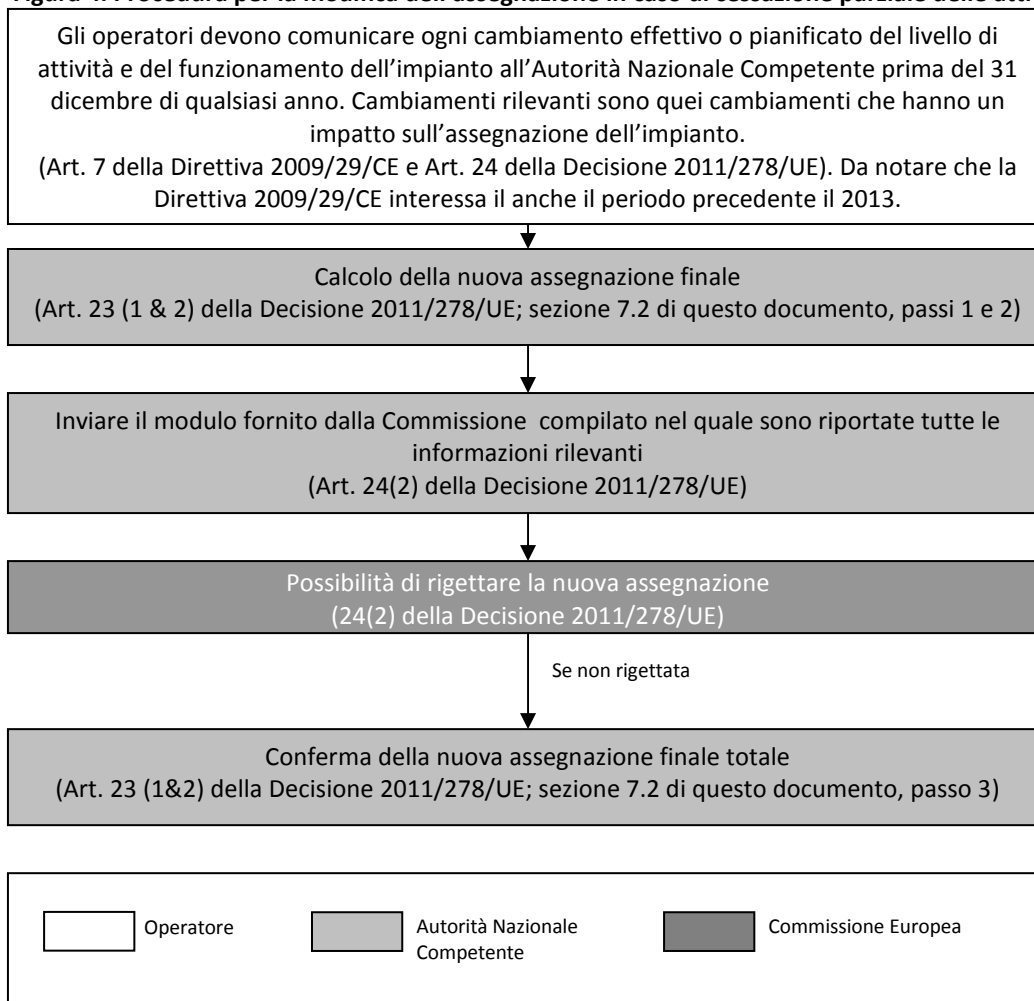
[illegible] Procedura per la modifica dell'assegnazione in caso di cessazione parziale delle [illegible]

Gli operatori devono comunicare ogni cambiamento effettivo o pianificato del livello di attività e del funzionamento dell'impianto all'Autorità Nazionale Competente prima del 31 dicembre di qualsiasi anno. Cambiamenti rilevanti sono quei cambiamenti che hanno un impatto sull'assegnazione dell'impianto.
(Art. 7 della Direttiva 2009/29/CE e Art. 24 della Decisione 2011/278/UE). Da notare che la Direttiva 2009/29/CE interessa il anche il periodo precedente il 2013.

Calcolo della nuova assegnazione finale
(Art. 23 (1 & 2) della Decisione 2011/278/UE; sezione 7.2 di questo documento, passi 1 e 2)

Inviare il modulo fornito dalla Commissione compilato nel quale sono riportate tutte le informazioni rilevanti
(Art. 24(2) della Decisione 2011/278/UE)

Possibilità di rigettare la nuova assegnazione
(24(2) della Decisione 2011/278/UE)

Se non rigettata

Conferma della nuova assegnazione finale totale
(Art. 23 (1&2) della Decisione 2011/278/UE; sezione 7.2 di questo documento, passo 3)

Operatore

Autorità Nazionale Competente

Commissione Europea